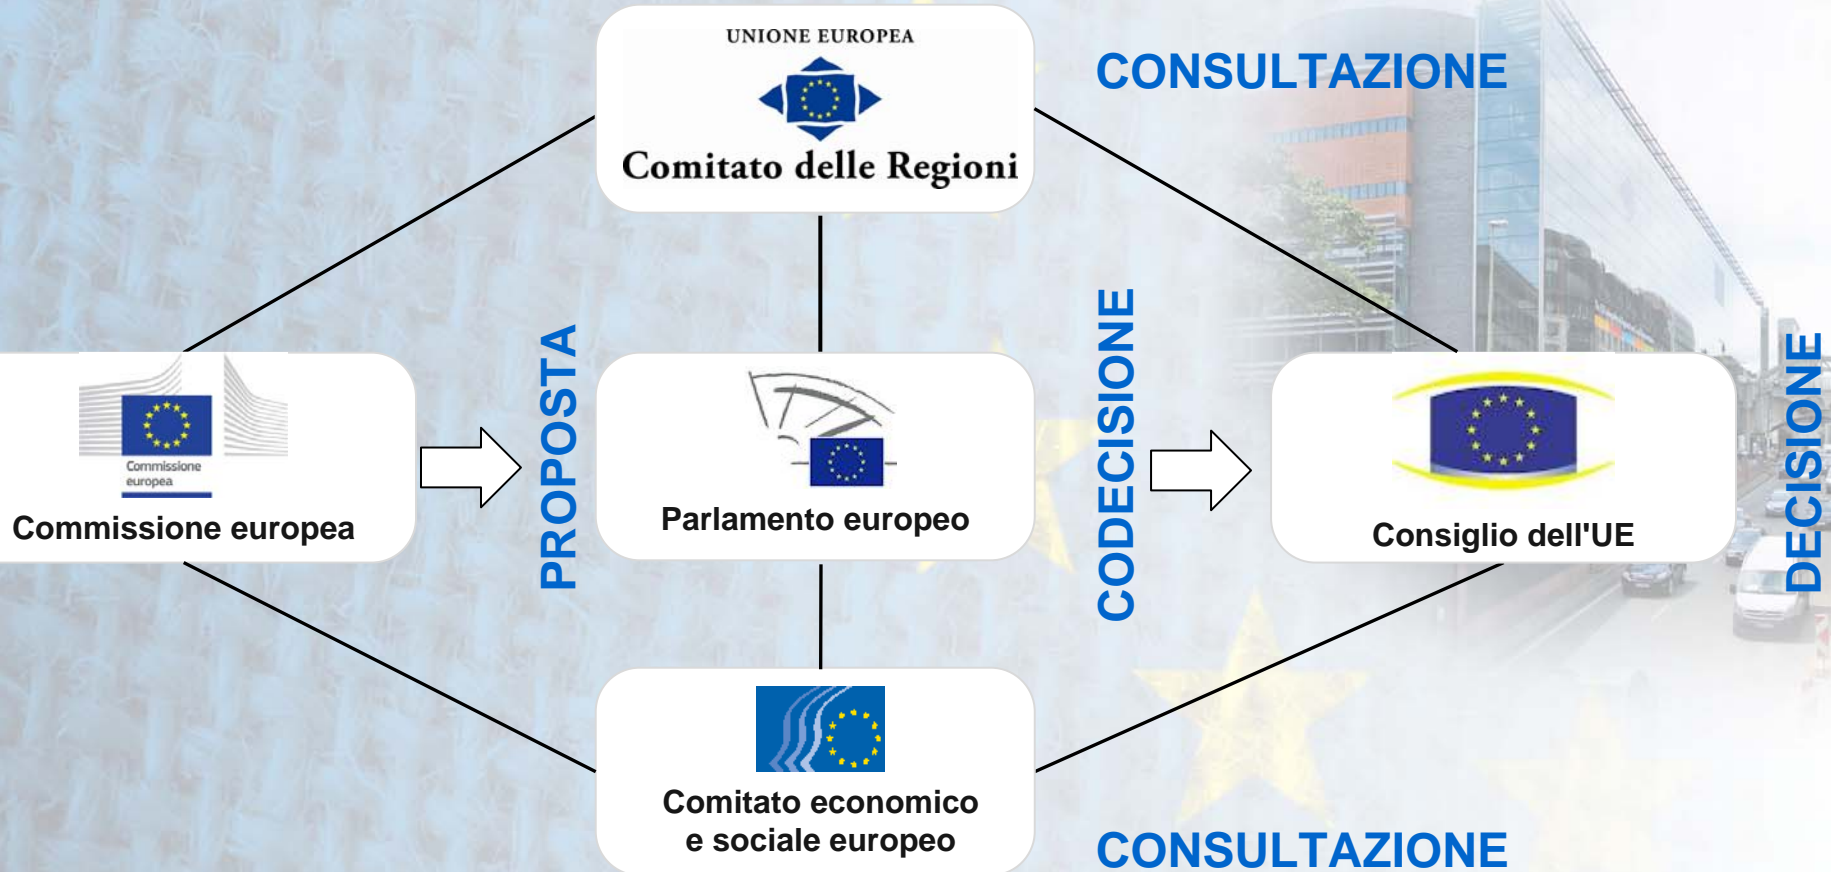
UNIONE EUROPEA

Comitato delle Regioni

CONSULTAZIONE

Commissione europea

Commissione europea

PROPOSTA

Parlamento europeo

CODECISIONE

Consiglio dell'UE

DECISIONE

Comitato economico e sociale europeo

CONSULTAZIONE